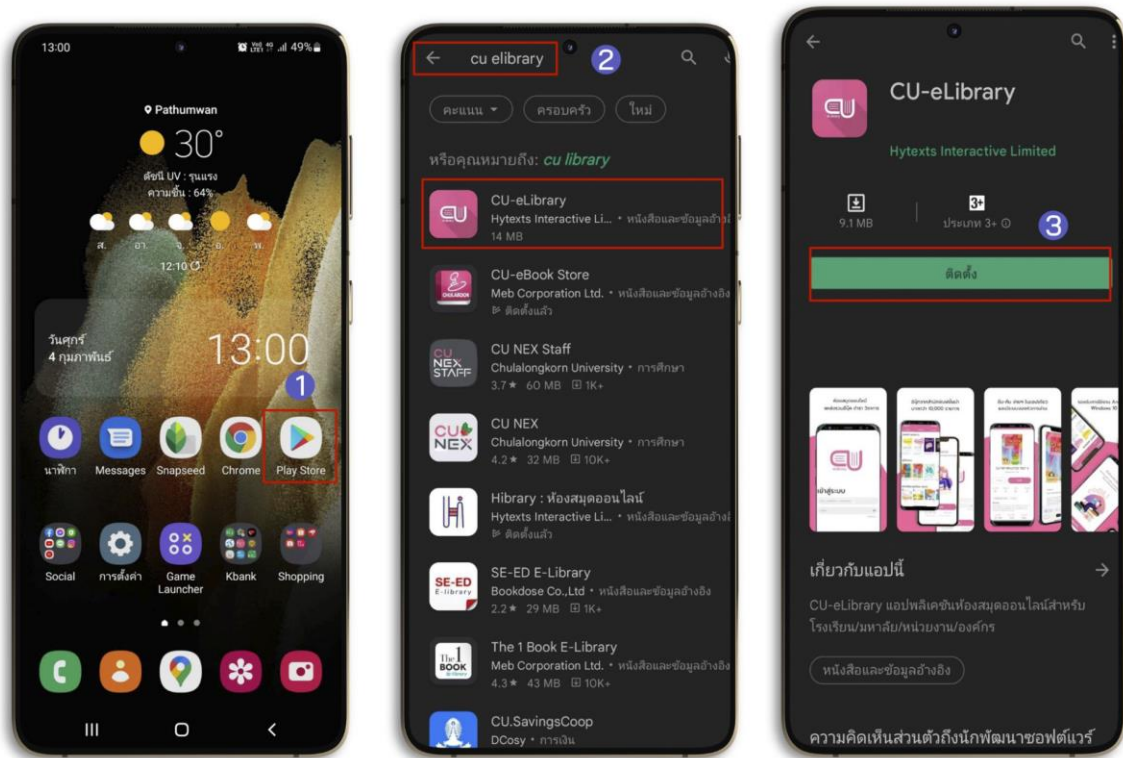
13:00
49%
Pathumwan
30°
ดัชนี UV : รุนแรง
ความชื้น : 64%
ส. อา. จ. อ. พ.
12:10
วันศุกร์
4 กุมภาพันธ์
13:00
1
นาฬิกา
Messages
Snapseed
Chrome
Play Store
Social
การตั้งค่า
Game Launcher
Kbank
Shopping

cu elibrary
2
คะแนน
ครอบครัว
ใหม่
หรือคุณหมายถึง: cu library
CU-eLibrary
Hytexts Interactive Li... • หนังสือและข้อมูลอ้างอิง
14 MB
CU-eBook Store
Meb Corporation Ltd. • หนังสือและข้อมูลอ้างอิง
ติดตั้งแล้ว
CU NEX Staff
Chulalongkorn University • การศึกษา
3.7★ 60 MB 1K+
CU NEX
Chulalongkorn University • การศึกษา
4.2★ 32 MB 10K+
Hibrary : ห้องสมุดออนไลน์
Hytexts Interactive Li... • หนังสือและข้อมูลอ้างอิง
ติดตั้งแล้ว
SE-ED E-Library
Bookdose Co.,Ltd • หนังสือและข้อมูลอ้างอิง
2.2★ 29 MB 1K+
The 1 Book E-Library
Meb Corporation Ltd. • หนังสือและข้อมูลอ้างอิง
4.3★ 43 MB 10K+
CU.SavingsCoop
DCosy • การเงิน

CU-eLibrary
Hytexts Interactive Limited
9.1 MB
3+
ประเภท 3+
3
ติดตั้ง
เกี่ยวกับแอปนี้
CU-eLibrary แอปพลิเคชันห้องสมุดออนไลน์สำหรับโรงเรียน/มหาลัย/หน่วยงาน/องค์กร
หนังสือและข้อมูลอ้างอิง
ความคิดเห็นส่วนตัวถึงนักพัฒนาซอฟต์แวร์